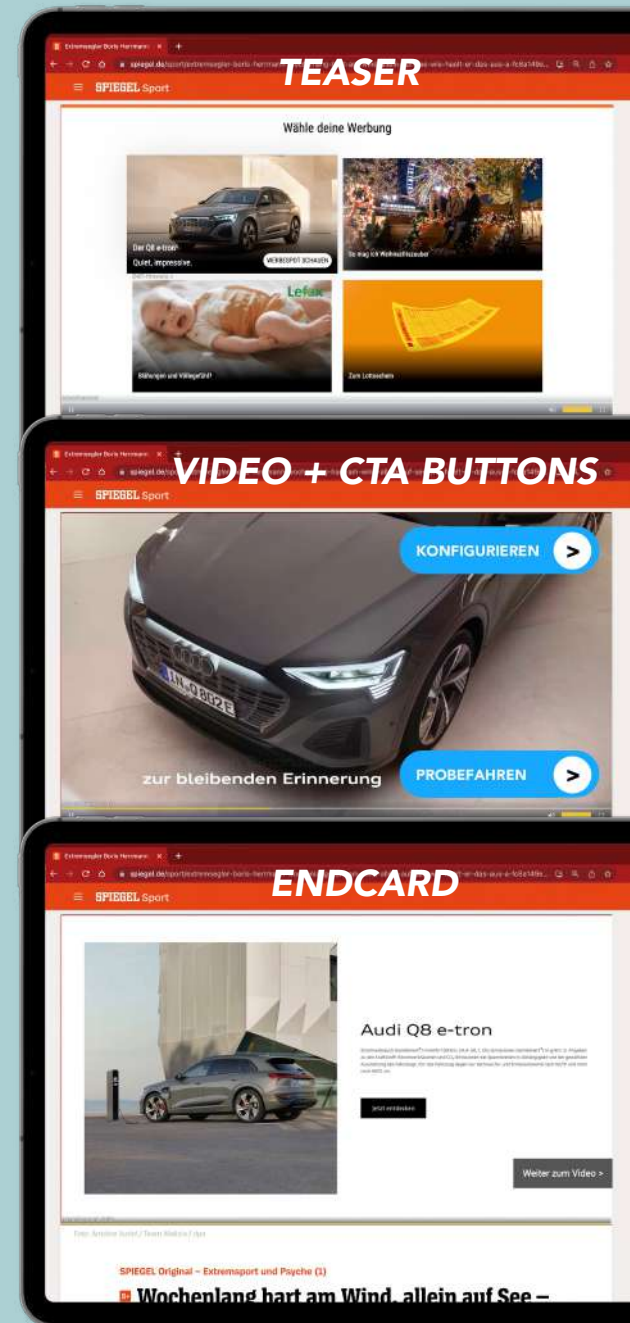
Extremsegler Boris Herrmann ×  +
spiegel.de/sport/extremsegler-boris-herrmann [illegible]
TEASER
≡ SPIEGEL Sport

Wähle deine Werbung

Der Q8 e-tron
Quiet. Impressive.
WERBESPOT SCHAUEN

So mag ich Weihnachtszauber

Lefax
Blähungen und Völlegefühl?

Zum Lotteriefeld

Extremsegler Boris Herrmann ×  +
spiegel.de/sport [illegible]
VIDEO + CTA BUTTONS
≡ SPIEGEL Sport

KONFIGURIEREN >

IN-Q 802E

zur bleibenden Erinnerung

PROBEFAHREN >

Extremsegler Boris Herrmann ×  +
spiegel.de/sport/extremsegler-boris-herrmann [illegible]
ENDCARD
≡ SPIEGEL Sport

Audi Q8 e-tron
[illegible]
Jetzt entdecken

Weiter zum Video >

Foto: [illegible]

SPIEGEL Original – Extremsport und Psyche (1)
Wochenlang hart am Wind, allein auf See –